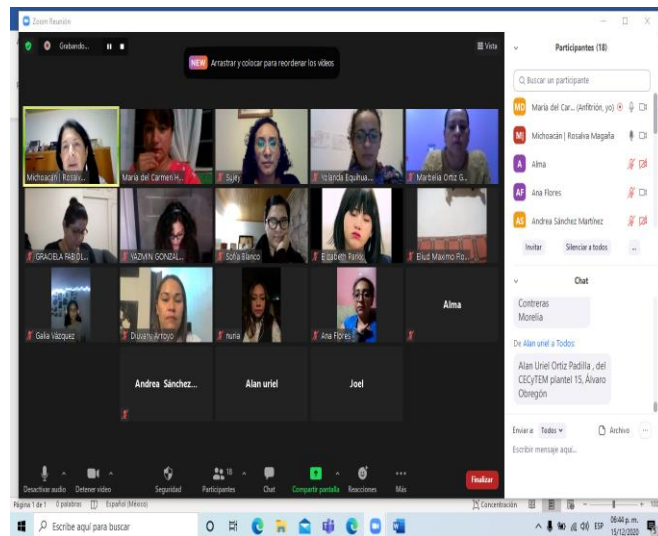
Zoom Reunión

Grabando...

NEW Arrastrar y colocar para reordenar los videos

Vista

Michoacán | Rosalv...
María del Carmen H...
Sujey
Yolanda Equihua...
Marbella Ortiz G...
GRACIELA FABIOL...
YAZMIN GONZAL...
Sofia Blanco
Elizabeth Parlo...
Eliud Maximo Ro...
Galia Vázquez
Dunery Arroyo
nuria
Ana Flores
Alma
Andrea Sánchez...
Alan uriel
Joel

Participantes (18)

Buscar un participante

María del Car... (Anfitrión, yo)
Michoacán | Rosalva Magaña
Alma
Ana Flores
Andrea Sánchez Martínez

Invitar
Silenciar a todos
...

Chat

Contreras
Morelia

De Alan uriel a Todos

Alan Uriel Ortiz Padilla , del CECyTEM plantel 15, Álvaro Obregón

Enviar a: Todos
Archivo
...

Escribir mensaje aquí...

Desactivar audio
Detener video
Seguridad
Participantes 18
Chat
Compartir pantalla
Reacciones
Más
Finalizar

Página 1 de 1 0 palabras Español (México)
Concentración

Escribe aquí para buscar

ESP 06:44 p. m. 15/12/2020